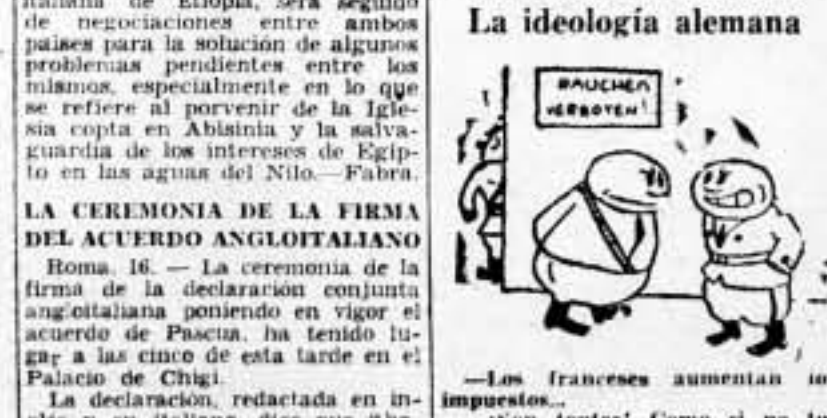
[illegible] de Etiopía, será seguido de negociaciones entre ambos países para la solución de algunos problemas pendientes entre los mismos, especialmente en lo que se refiere al porvenir de la Iglesia copta en Abisinia y la salvaguardia de los intereses de Egipto en las aguas del Nilo.—Fabra.

LA CEREMONIA DE LA FIRMA DEL ACUERDO ANGLOITALIANO

Roma, 16. — La ceremonia de la firma de la declaración conjunta angloitaliana poniendo en vigor el acuerdo de Pascua, ha tenido lugar a las cinco de esta tarde en el Palacio de Chigi.

La declaración, redactada en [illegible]

La ideología alemana

RAUCHEN VERBOTEN!

—Los franceses aumentan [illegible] impuestos...

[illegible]